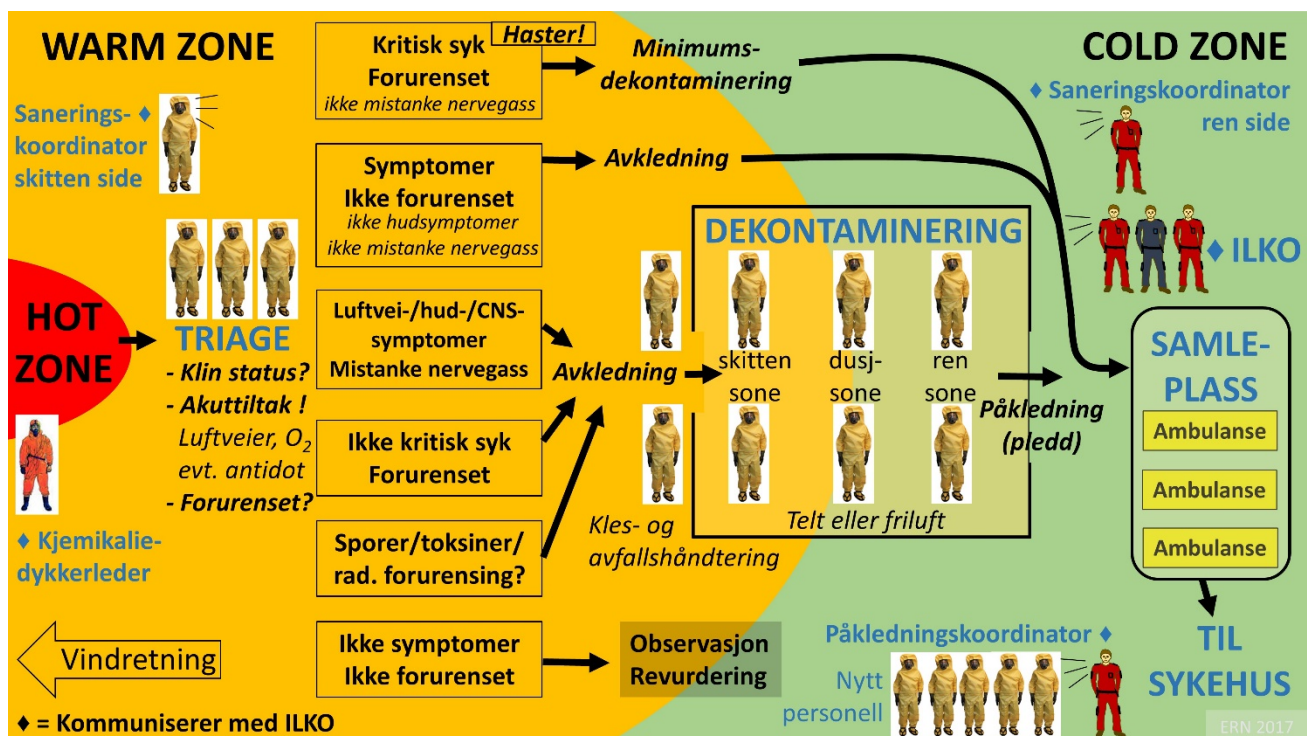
WARM ZONE

COLD ZONE

♦ Saneringskoordinator ren side

Sanerings- ♦ koordinator skitten side

Kritisk syk Haster!
Forurenset
ikke mistanke nervegass

Minimums-dekontaminering

Symptomer
Ikke forurenset
ikke hudsymptomer
ikke mistanke nervegass

Avkledning

DEKONTAMINERING

♦ ILKO

HOT ZONE

TRIAGE
- Klin status?
- Akuttiltak !
Luftveier, $O_2$
evt. antidot
- Forurenset?

Luftvei-/hud-/CNS-symptomer
Mistanke nervegass

Avkledning

skitten sone

dusj-sone

ren sone

Påkledning (pledd)

SAMLE-PLASS

Ambulanse

Ambulanse

Ambulanse

Ikke kritisk syk
Forurenset

Telt eller friluft

Kles- og avfallshåndtering

♦ Kjemikalie-dykkerleder

Sporer/toksiner/ rad. forurensing?

TIL SYKEHUS

Vindretning

Ikke symptomer
Ikke forurenset

Observasjon
Revurdering

Påkledningskoordinator ♦

Nytt personell

♦ = Kommuniserer med ILKO

ERN 2017